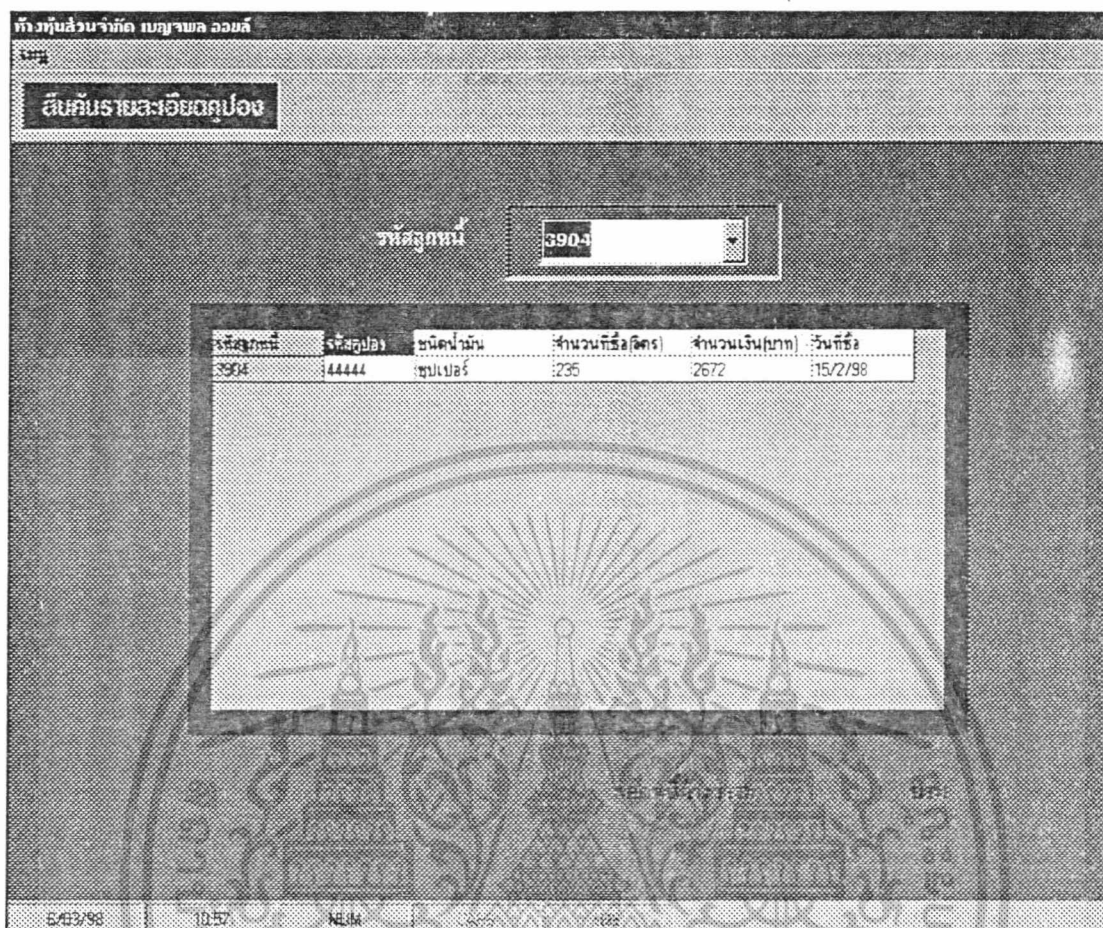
ห้างหุ้นส่วนจำกัด เบญจพล ออยล์

เมนู

สืบค้นรายละเอียดคูปอง

รหัสลูกหนี้ 3904

| รหัสลูกหนี้ | รหัสคูปอง | ชนิดน้ำมัน | จำนวนที่ซื้อ(ลิตร) | จำนวนเงิน(บาท) | วันที่ซื้อ |
|---|---|---|---|---|---|
| 3904 | 44444 | ซุปเปอร์ | 235 | 2672 | 15/2/98 |

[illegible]

6/03/98 10:57 NUM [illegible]